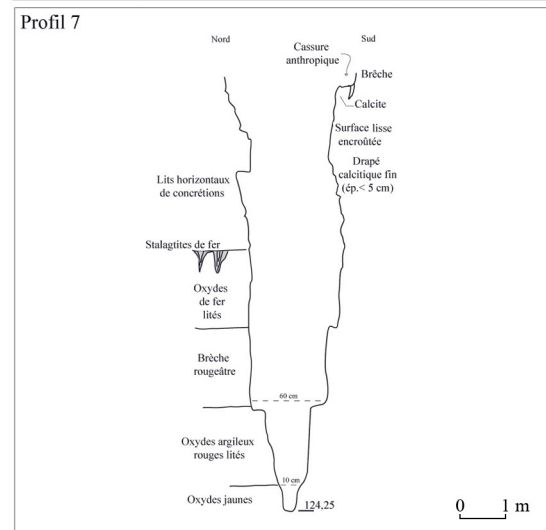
Profil 7

Nord

Sud

Cassure anthropique

Brêche

Calcite

Surface lisse encroûtée

Drapé calcitique fin (ép.< 5 cm)

Lits horizontaux de concrétions

Stalagtites de fer

Oxydes de fer lités

Brèche rougeâtre

60 cm

Oxydes argileux rouges lités

10 cm

Oxydes jaunes

124,25

0 1 m